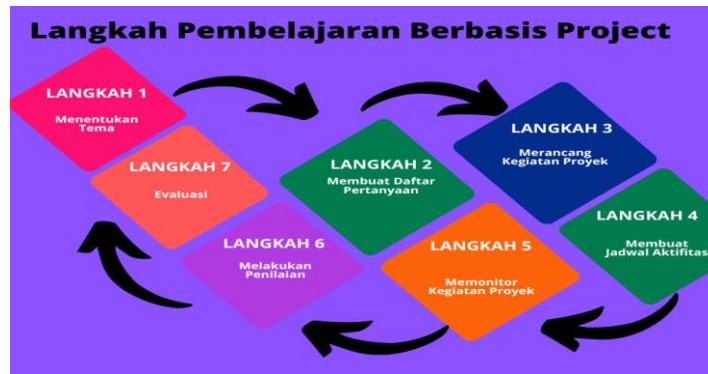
Langkah Pembelajaran Berbasis Project

LANGKAH 1
Menentukan Tema

LANGKAH 7
Evaluasi

LANGKAH 2
Membuat Daftar Pertanyaan

LANGKAH 3
Merancang Kegiatan Proyek

LANGKAH 6
Melakukan Penilaian

LANGKAH 5
Memonitor Kegiatan Proyek

LANGKAH 4
Membuat Jadwal Aktifitas